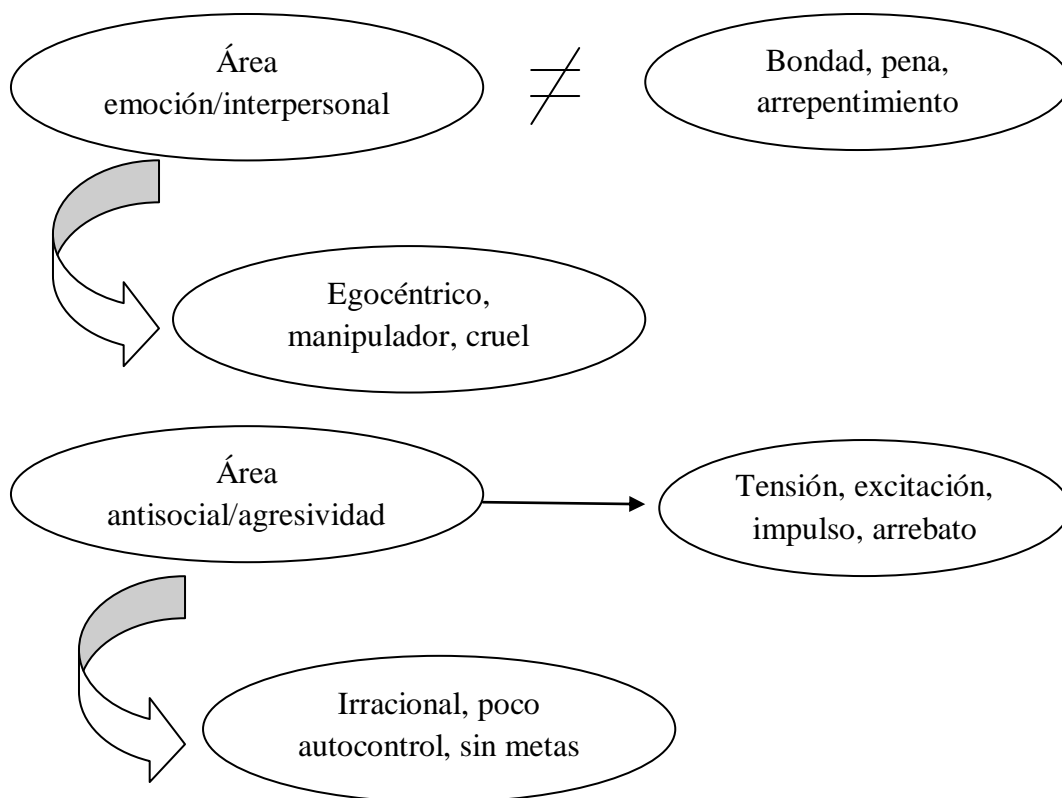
Área emoción/interpersonal

$\neq$

Bondad, pena, arrepentimiento

Egocéntrico, manipulador, cruel

Área antisocial/agresividad

Tensión, excitación, impulso, arrebato

Irracional, poco autocontrol, sin metas